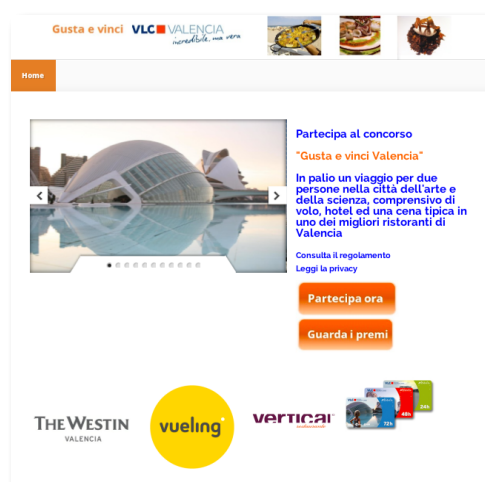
Gusta e vinci VLC VALENCIA incredible, ma vera

Home

Partecipa al concorso

"Gusta e vinci Valencia"

In palio un viaggio per due persone nella città dell'arte e della scienza, comprensivo di volo, hotel ed una cena tipica in uno dei migliori ristoranti di Valencia

Consulta il regolamento

Leggi la privacy

Partecipa ora

Guarda i premi

THE WESTIN VALENCIA

vueling

vertical

72h

48h

24h